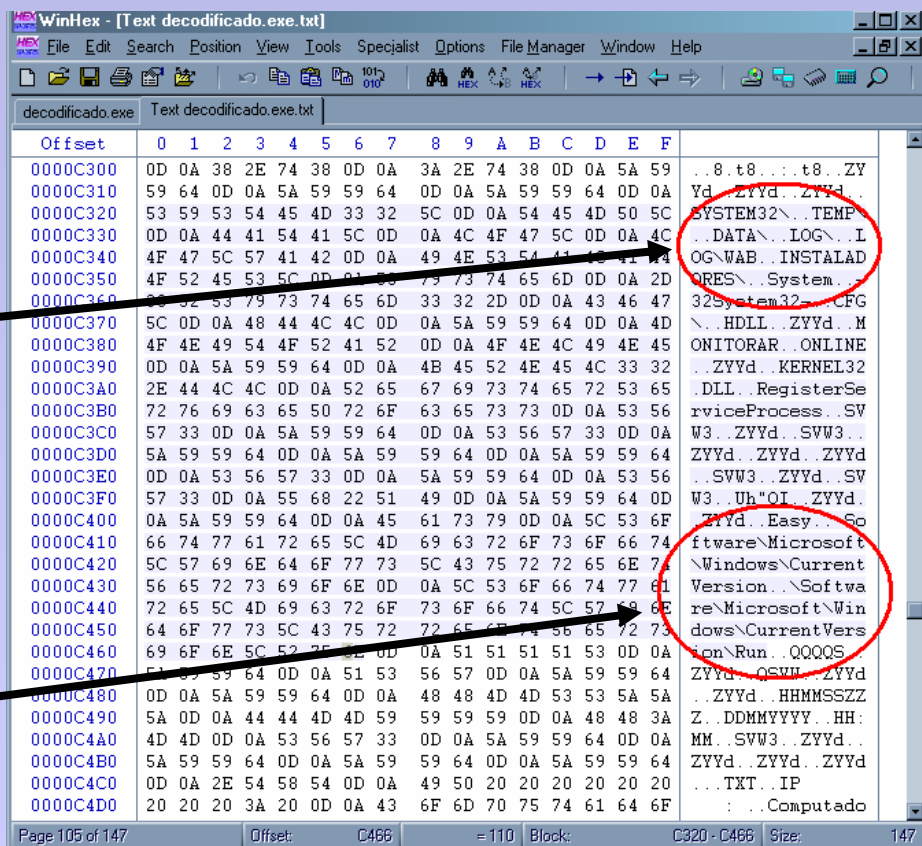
WinHex - [Text decodificado.exe.txt]

File Edit Search Position View Tools Specialist Options File Manager Window Help

decodificado.exe | Text decodificado.exe.txt

| Offset | 0 | 1 | 2 | 3 | 4 | 5 | 6 | 7 | 8 | 9 | A | B | C | D | E | F | |
|---|---|---|---|---|---|---|---|---|---|---|---|---|---|---|---|---|---|
| 0000C300 | 0D | 0A | 38 | 2E | 74 | 38 | 0D | 0A | 3A | 2E | 74 | 38 | 0D | 0A | 5A | 59 | ..8.t8..:.t8..ZY |
| 0000C310 | 59 | 64 | 0D | 0A | 5A | 59 | 59 | 64 | 0D | 0A | 5A | 59 | 59 | 64 | 0D | 0A | Yd..ZYYd..ZYYd.. |
| 0000C320 | 53 | 59 | 53 | 54 | 45 | 4D | 33 | 32 | 5C | 0D | 0A | 54 | 45 | 4D | 50 | 5C | SYSTEM32\..TEMP\ |
| 0000C330 | 0D | 0A | 44 | 41 | 54 | 41 | 5C | 0D | 0A | 4C | 4F | 47 | 5C | 0D | 0A | 4C | ..DATA\..LOG\..L |
| 0000C340 | 4F | 47 | 5C | 57 | 41 | 42 | 0D | 0A | 49 | 4E | 53 | 54 | 41 | 4C | 41 | 44 | OG\WAB..INSTALAD |
| 0000C350 | 4F | 52 | 45 | 53 | 5C | 0D | 0A | 53 | 79 | 73 | 74 | 65 | 6D | 0D | 0A | 2D | ORES\..System..- |
| 0000C360 | 33 | 32 | 53 | 79 | 73 | 74 | 65 | 6D | 33 | 32 | 2D | 0D | 0A | 43 | 46 | 47 | 32System32-..CFG |
| 0000C370 | 5C | 0D | 0A | 48 | 44 | 4C | 4C | 0D | 0A | 5A | 59 | 59 | 64 | 0D | 0A | 4D | \..HDLL..ZYYd..M |
| 0000C380 | 4F | 4E | 49 | 54 | 4F | 52 | 41 | 52 | 0D | 0A | 4F | 4E | 4C | 49 | 4E | 45 | ONITORAR..ONLINE |
| 0000C390 | 0D | 0A | 5A | 59 | 59 | 64 | 0D | 0A | 4B | 45 | 52 | 4E | 45 | 4C | 33 | 32 | ..ZYYd..KERNEL32 |
| 0000C3A0 | 2E | 44 | 4C | 4C | 0D | 0A | 52 | 65 | 67 | 69 | 73 | 74 | 65 | 72 | 53 | 65 | .DLL..RegisterSe |
| 0000C3B0 | 72 | 76 | 69 | 63 | 65 | 50 | 72 | 6F | 63 | 65 | 73 | 73 | 0D | 0A | 53 | 56 | rviceProcess..SV |
| 0000C3C0 | 57 | 33 | 0D | 0A | 5A | 59 | 59 | 64 | 0D | 0A | 53 | 56 | 57 | 33 | 0D | 0A | W3..ZYYd..SVW3.. |
| 0000C3D0 | 5A | 59 | 59 | 64 | 0D | 0A | 5A | 59 | 59 | 64 | 0D | 0A | 5A | 59 | 59 | 64 | ZYYd..ZYYd..ZYYd |
| 0000C3E0 | 0D | 0A | 53 | 56 | 57 | 33 | 0D | 0A | 5A | 59 | 59 | 64 | 0D | 0A | 53 | 56 | ..SVW3..ZYYd..SV |
| 0000C3F0 | 57 | 33 | 0D | 0A | 55 | 68 | 22 | 51 | 49 | 0D | 0A | 5A | 59 | 59 | 64 | 0D | W3..Uh"QI..ZYYd. |
| 0000C400 | 0A | 5A | 59 | 59 | 64 | 0D | 0A | 45 | 61 | 73 | 79 | 0D | 0A | 5C | 53 | 6F | .ZYYd..Easy..\So |
| 0000C410 | 66 | 74 | 77 | 61 | 72 | 65 | 5C | 4D | 69 | 63 | 72 | 6F | 73 | 6F | 66 | 74 | ftware\Microsoft |
| 0000C420 | 5C | 57 | 69 | 6E | 64 | 6F | 77 | 73 | 5C | 43 | 75 | 72 | 72 | 65 | 6E | 74 | \Windows\Current |
| 0000C430 | 56 | 65 | 72 | 73 | 69 | 6F | 6E | 0D | 0A | 5C | 53 | 6F | 66 | 74 | 77 | 61 | Version..\Softwa |
| 0000C440 | 72 | 65 | 5C | 4D | 69 | 63 | 72 | 6F | 73 | 6F | 66 | 74 | 5C | 57 | 69 | 6E | re\Microsoft\Win |
| 0000C450 | 64 | 6F | 77 | 73 | 5C | 43 | 75 | 72 | 72 | 65 | 6E | 74 | 56 | 65 | 72 | 73 | dows\CurrentVers |
| 0000C460 | 69 | 6F | 6E | 5C | 52 | 75 | 6E | 0D | 0A | 51 | 51 | 51 | 51 | 53 | 0D | 0A | ion\Run..QQQQS.. |
| 0000C470 | 5A | 59 | 59 | 64 | 0D | 0A | 51 | 53 | 56 | 57 | 0D | 0A | 5A | 59 | 59 | 64 | ZYYd..QSVW..ZYYd |
| 0000C480 | 0D | 0A | 5A | 59 | 59 | 64 | 0D | 0A | 48 | 48 | 4D | 4D | 53 | 53 | 5A | 5A | ..ZYYd..HHMMSSZZ |
| 0000C490 | 5A | 0D | 0A | 44 | 44 | 4D | 4D | 59 | 59 | 59 | 59 | 0D | 0A | 48 | 48 | 3A | Z..DDMMYYYY..HH: |
| 0000C4A0 | 4D | 4D | 0D | 0A | 53 | 56 | 57 | 33 | 0D | 0A | 5A | 59 | 59 | 64 | 0D | 0A | MM..SVW3..ZYYd.. |
| 0000C4B0 | 5A | 59 | 59 | 64 | 0D | 0A | 5A | 59 | 59 | 64 | 0D | 0A | 5A | 59 | 59 | 64 | ZYYd..ZYYd..ZYYd |
| 0000C4C0 | 0D | 0A | 2E | 54 | 58 | 54 | 0D | 0A | 49 | 50 | 20 | 20 | 20 | 20 | 20 | 20 | ...TXT..IP |
| 0000C4D0 | 20 | 20 | 20 | 3A | 20 | 0D | 0A | 43 | 6F | 6D | 70 | 75 | 74 | 61 | 64 | 6F | : ..Computado |

Page 105 of 147 | Offset: C466 | = 110 | Block: C320 - C466 | Size: 147